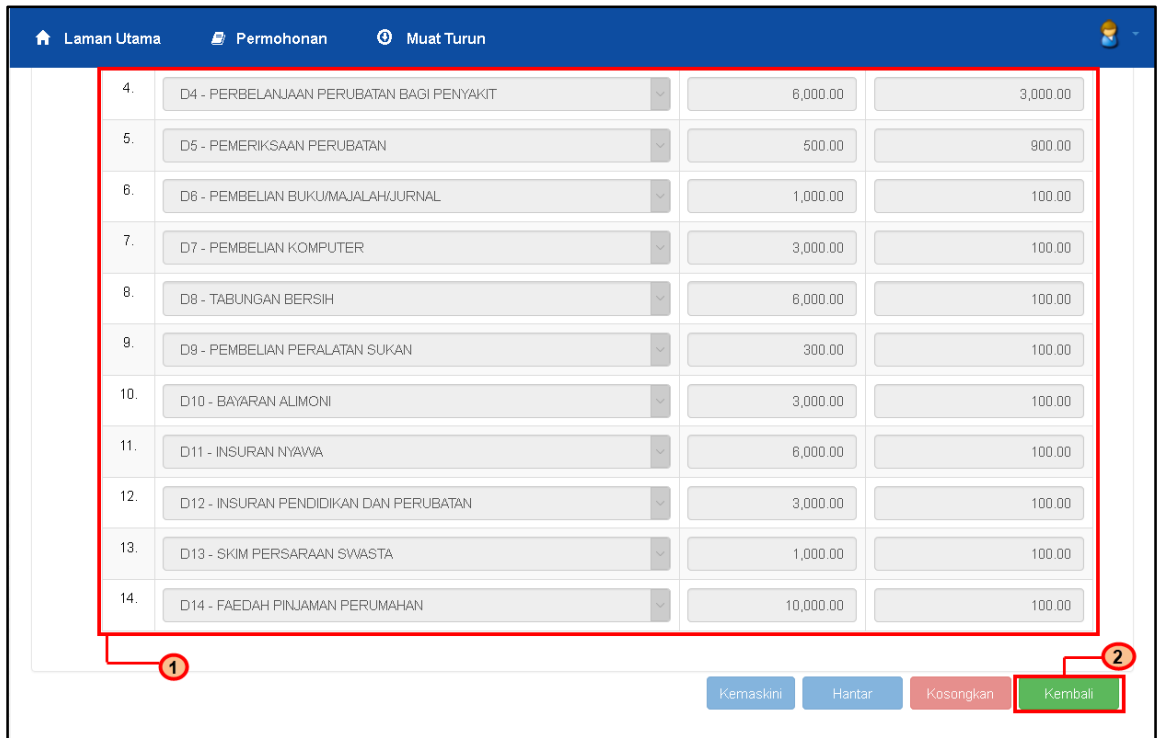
Laman Utama Permohonan Muat Turun

| | | | |
|---|---|---|---|
| 4. | D4 - PERBELANJAAN PERUBATAN BAGI PENYAKIT | 6,000.00 | 3,000.00 |
| 5. | D5 - PEMERIKSAAN PERUBATAN | 500.00 | 900.00 |
| 6. | D6 - PEMBELIAN BUKU/MAJALAH/JURNAL | 1,000.00 | 100.00 |
| 7. | D7 - PEMBELIAN KOMPUTER | 3,000.00 | 100.00 |
| 8. | D8 - TABUNGAN BERSIH | 6,000.00 | 100.00 |
| 9. | D9 - PEMBELIAN PERALATAN SUKAN | 300.00 | 100.00 |
| 10. | D10 - BAYARAN ALIMONI | 3,000.00 | 100.00 |
| 11. | D11 - INSURAN NYAWA | 6,000.00 | 100.00 |
| 12. | D12 - INSURAN PENDIDIKAN DAN PERUBATAN | 3,000.00 | 100.00 |
| 13. | D13 - SKIM PERSARAAN SWASTA | 1,000.00 | 100.00 |
| 14. | D14 - FAEDAH PINJAMAN PERUMAHAN | 10,000.00 | 100.00 |

1

2

Kemaskini Hantar Kosongkan Kembali